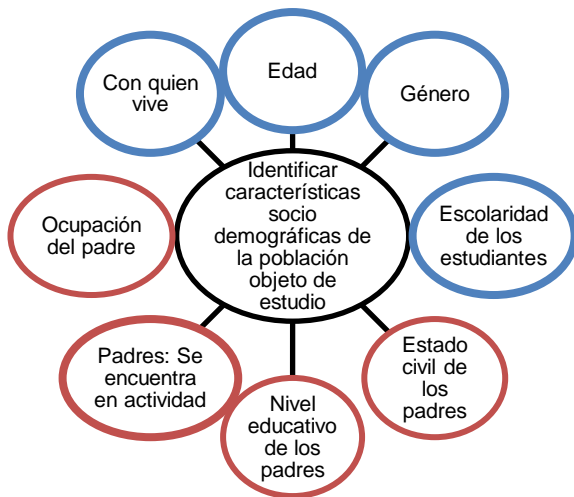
Con quien vive

Edad

Género

Identificar características socio demográficas de la población objeto de estudio

Ocupación del padre

Escolaridad de los estudiantes

Padres: Se encuentra en actividad

Nivel educativo de los padres

Estado civil de los padres